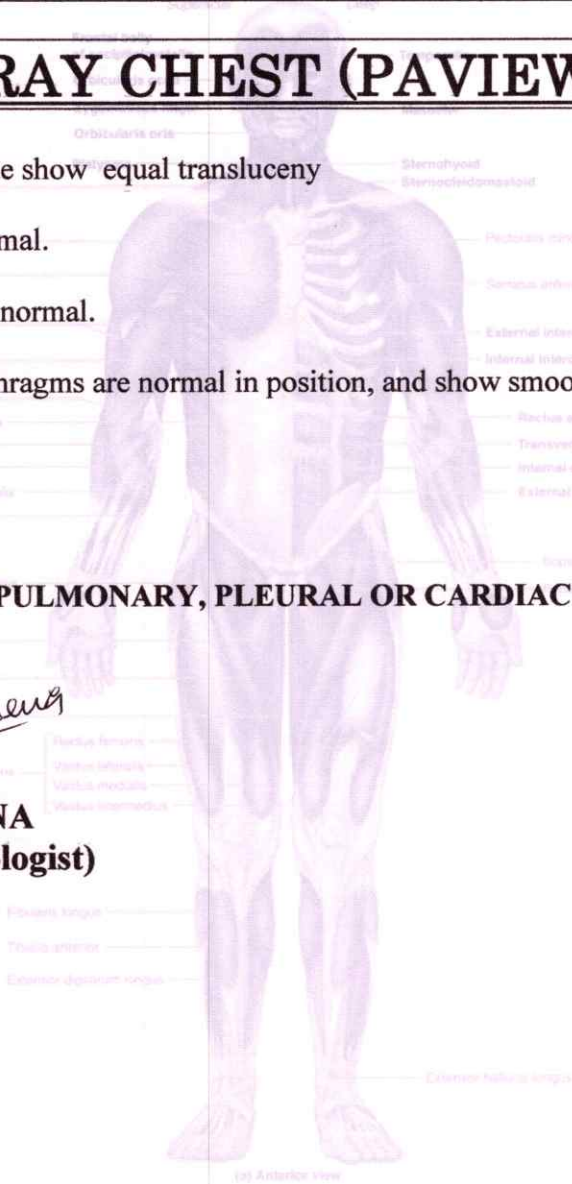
RAY CHEST (PAVIEW

e show equal transluceny

mal.

normal.

hragms are normal in position, and show smoo

PULMONARY, PLEURAL OR CARDIAC

NA
logist)

Frontal belly
Temporalis
Orbicularis oris
Masseter
Sternohyoid
Sternocleidomastoid
Pectoralis minor
Serratus anterior
External intercostals
Internal intercostals
Rectus abdominis
Transversus abdominis
Internal oblique
External oblique
Rectus femoris
Vastus lateralis
Vastus medialis
Vastus intermedius
Fibularis longus
Tibialis anterior
Extensor digitorum longus
Extensor hallucis longus
(a) Anterior view